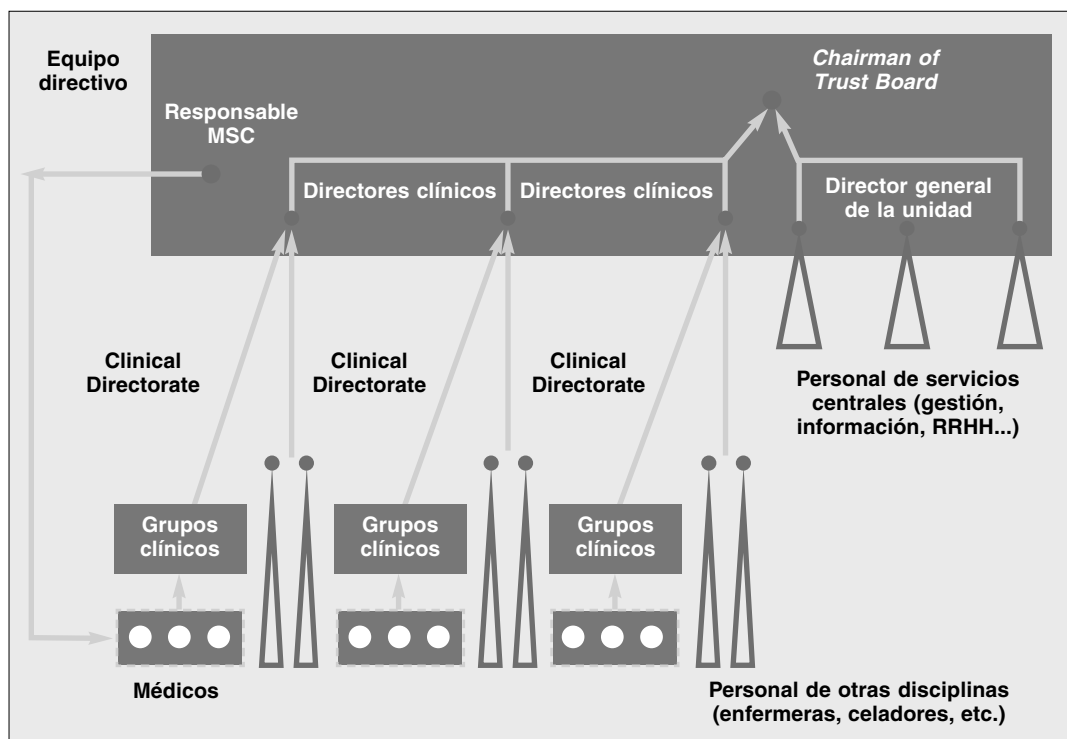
Equipo directivo

Chairman of Trust Board

Responsable MSC

Directores clínicos

Directores clínicos

Director general de la unidad

Clinical Directorate

Clinical Directorate

Clinical Directorate

Personal de servicios centrales (gestión, información, RRHH...)

Grupos clínicos

Grupos clínicos

Grupos clínicos

Médicos

Personal de otras disciplinas (enfermeras, celadores, etc.)